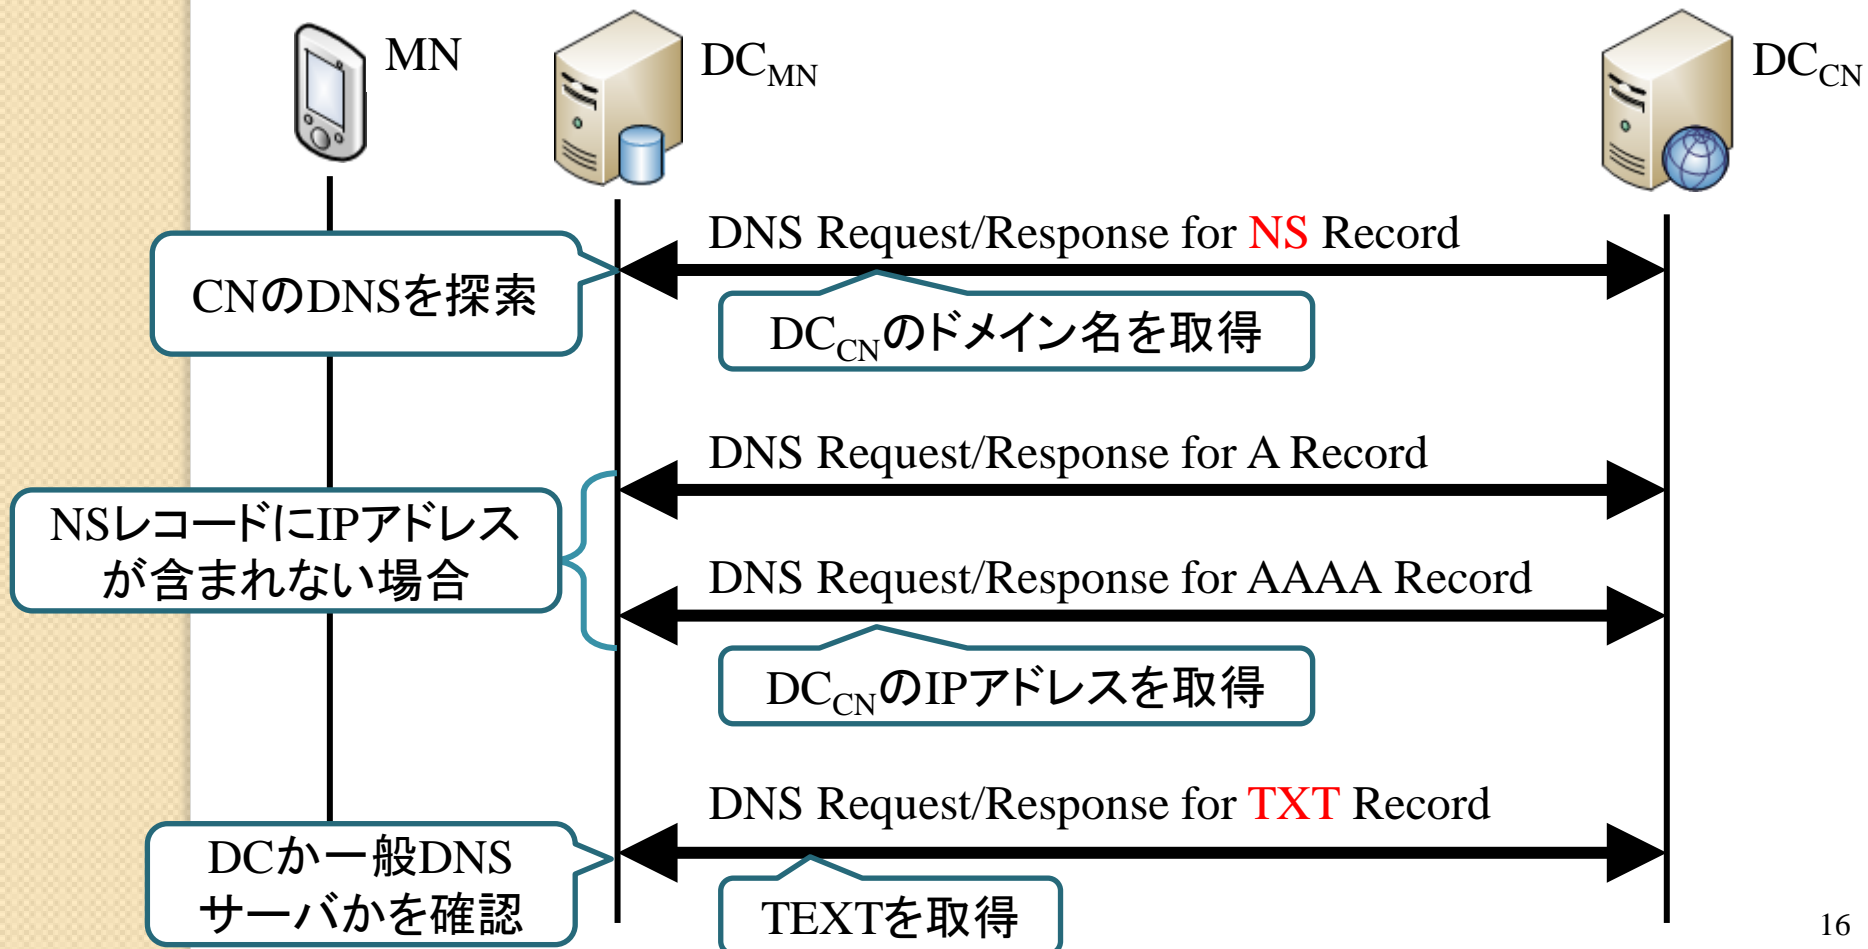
MN

$DC_{MN}$

$DC_{CN}$

DNS Request/Response for NS Record

CNのDNSを探索

$DC_{CN}$のドメイン名を取得

DNS Request/Response for A Record

NSレコードにIPアドレスが含まれない場合

DNS Request/Response for AAAA Record

$DC_{CN}$のIPアドレスを取得

DNS Request/Response for TXT Record

DCか一般DNSサーバかを確認

TEXTを取得

16